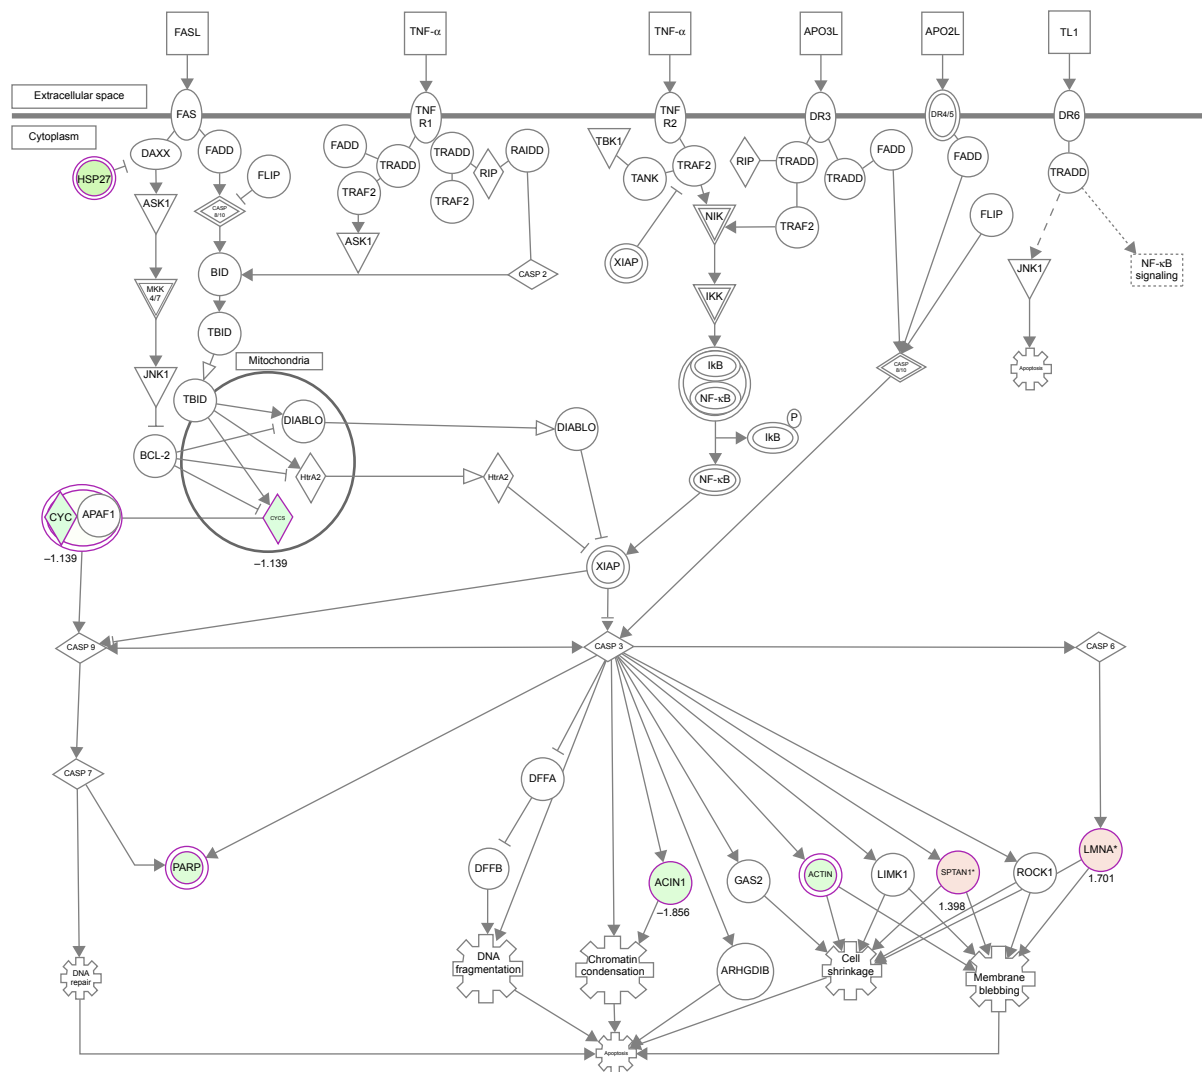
FASL
TNF-α
TNF-α
APO3L
APO2L
TL1

Extracellular space
Cytoplasm

FAS
TNF R1
TNF R2
DR3
DR4/5
DR6

DAXX
FADD
HSP27
FLIP
ASK1
CASP 8/10
FADD
TRADD
TRADD
RIP
RAIDD
TRAF2
ASK1
CASP 2
TBK1
TANK
TRAF2
RIP
TRADD
TRADD
FADD
FADD
TRADD
XIAP
NIK
TRAF2
FLIP
NF-κB signaling
JNK1
Apoptosis
BID
MKK 4/7
IKK
TBID
Mitochondria
IkB
NF-κB
CASP 8/10
JNK1
TBID
DIABLO
DIABLO
P
IkB
BCL-2
HtrA2
HtrA2
NF-κB
CYC
APAF1
CYCS
–1.139
–1.139
XIAP
CASP 9
CASP 3
CASP 6
CASP 7
DFFA
PARP
DFFB
ACIN1
GAS2
ACTIN
LIMK1
SPTAN1*
ROCK1
LMNA*
1.701
1.398
–1.856
DNA repair
DNA fragmentation
Chromatin condensation
ARHGDIB
Cell shrinkage
Membrane blebbing
Apoptosis